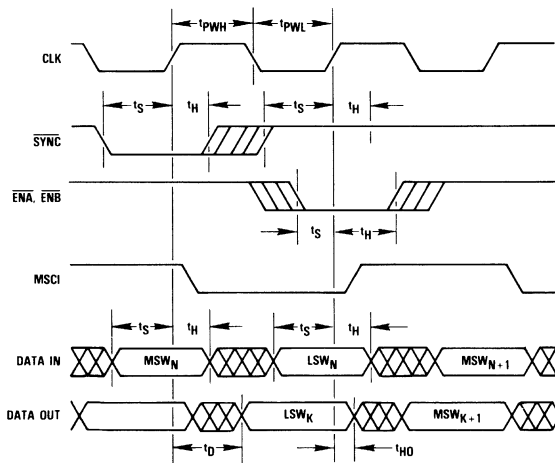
$t_{PWH}$ $t_{PWL}$

CLK

$t_S$ $t_H$ $t_S$ $t_H$

$\overline{SYNC}$

$\overline{ENA}$, $\overline{ENB}$

$t_S$ $t_H$

MSCI

$t_S$ $t_H$ $t_S$ $t_H$

DATA IN $MSW_N$ $LSW_N$ $MSW_{N+1}$

DATA OUT $LSW_K$ $MSW_{K+1}$

$t_D$ $t_{HO}$